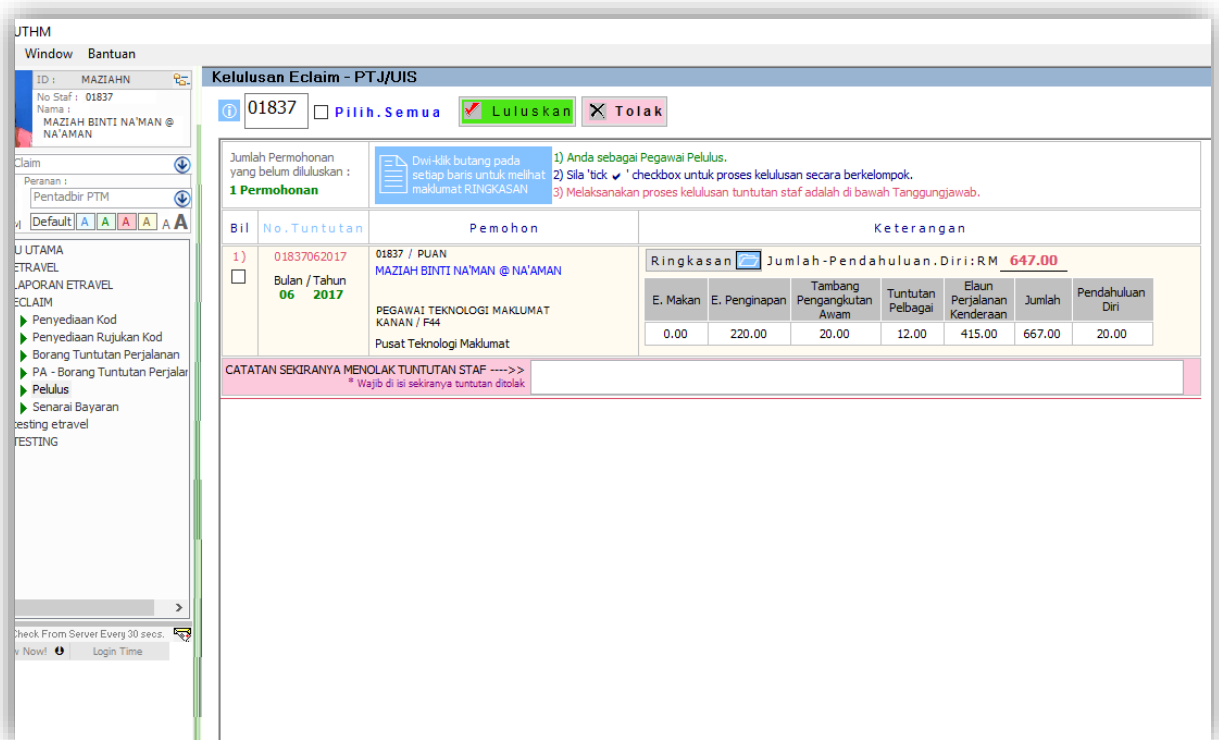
UTHM

Window Bantuan

ID : MAZIAHN
No Staf : 01837
Nama :
MAZIAH BINTI NA'MAN @ NA'AMAN

Claim
Peranan :
Pentadbir PTM

Default A A A A A A

U UTAMA
ETRAVEL
LAPORAN ETRAVEL
ECLAIM
Penyediaan Kod
Penyediaan Rujukan Kod
Borang Tuntutan Perjalanan
PA - Borang Tuntutan Perjalar
Pelulus
Senarai Bayaran
testing etravel
TESTING

Check From Server Every 30 secs.
v Now! Login Time

Kelulusan Eclaim - PTJ/UIS

01837 Pilih.Semua Luluskan Tolak

Jumlah Permohonan yang belum diluluskan :
1 Permohonan

Dwi-klik butang pada setiap baris untuk melihat maklumat RINGKASAN

1) Anda sebagai Pegawai Pelulus.
2) Sila 'tick ✔ ' checkbox untuk proses kelulusan secara berkelompok.
3) Melaksanakan proses kelulusan tuntutan staf adalah di bawah Tanggungjawab.

| Bil | No.Tuntutan | Pemohon | Keterangan |
|---|---|---|---|
| 1) | 01837062017 Bulan / Tahun 06 2017 | 01837 / PUAN MAZIAH BINTI NA'MAN @ NA'AMAN PEGAWAI TEKNOLOGI MAKLUMAT KANAN / F44 Pusat Teknologi Maklumat | Ringkasan Jumlah-Pendahuluan.Diri:RM 647.00 |

| E. Makan | E. Penginapan | Tambang Pengangkutan Awam | Tuntutan Pelbagai | Elaun Perjalanan Kenderaan | Jumlah | Pendahuluan Diri |
|---|---|---|---|---|---|---|
| 0.00 | 220.00 | 20.00 | 12.00 | 415.00 | 667.00 | 20.00 |

CATATAN SEKIRANYA MENOLAK TUNTUTAN STAF ---->>
* Wajib di isi sekiranya tuntutan ditolak